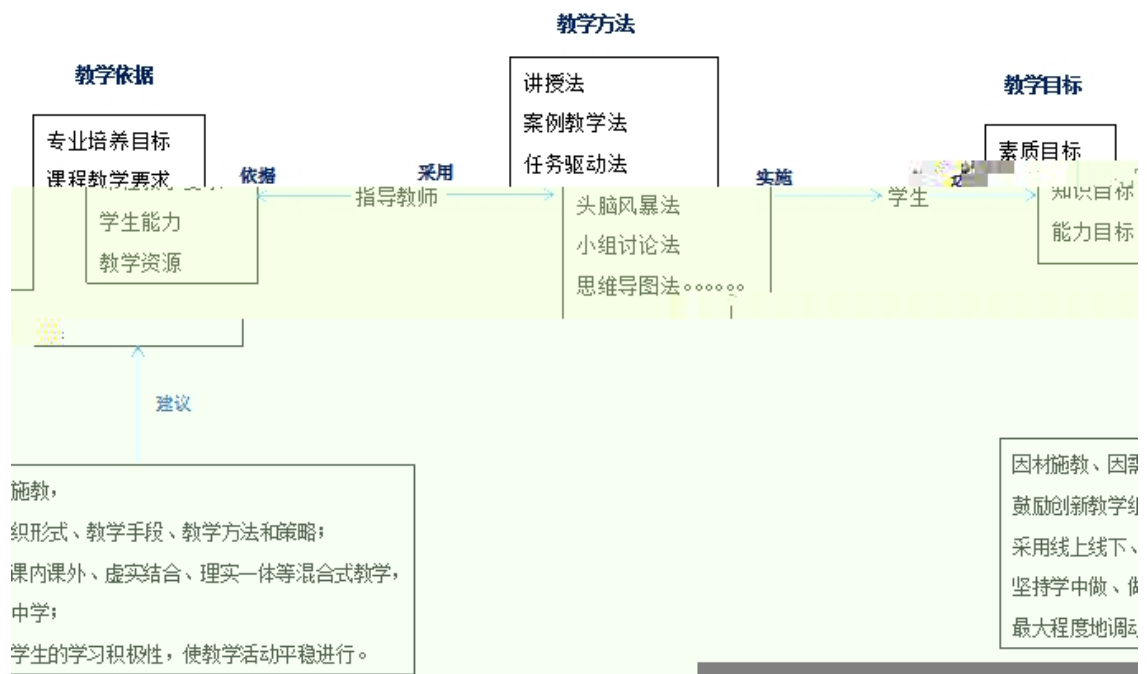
教学方法

教学依据

讲授法
案例教学法
任务驱动法

教学目标

素质目标

专业培养目标
课程教学要求

依据

采用

实施

指导教师

学生

知识目标
能力目标

学生能力
教学资源

头脑风暴法
小组讨论法
思维导图法。。。。。。

建议

施教，
织形式、教学手段、教学方法和策略；
课内课外、虚实结合、理实一体等混合式教学，
中学；
学生的学习积极性，使教学活动平稳进行。

因材施教、因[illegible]
鼓励创新教学组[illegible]
采用线上线下、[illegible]
坚持学中做、做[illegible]
最大程度地调动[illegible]